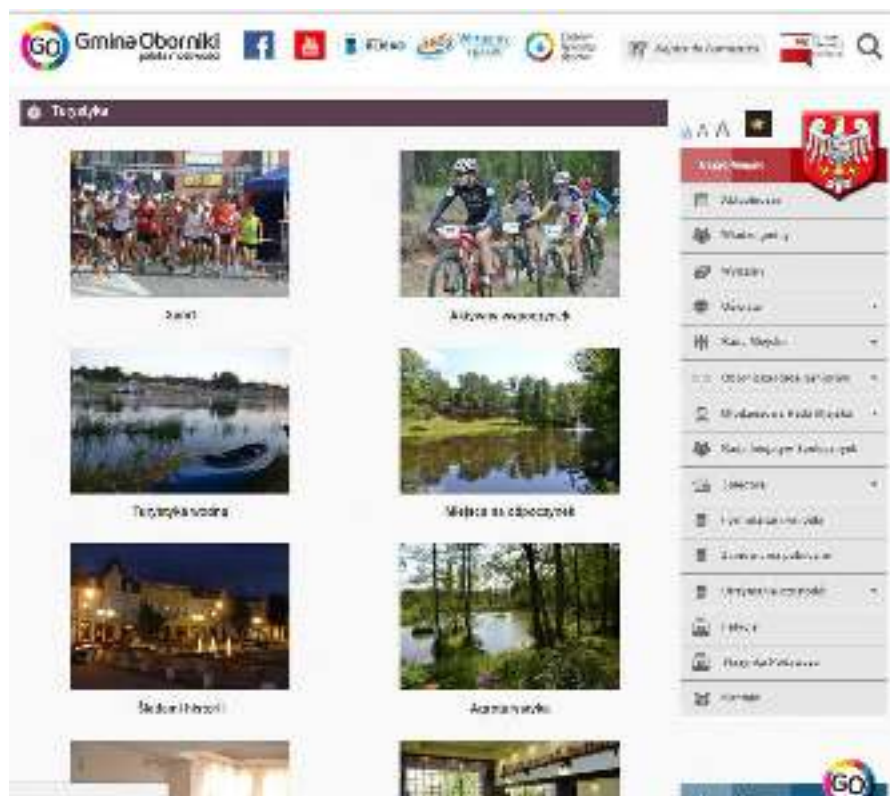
GO Gmina Oborniki

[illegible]

Turystyka

Sport

Aktywny wypoczynek

Turystyka wodna

Miejsca na odpoczynek

Śladami historii

Agroturystyka

A A A

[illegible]

Aktualności

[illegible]

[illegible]

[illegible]

Rada Miejska

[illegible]

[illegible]

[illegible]

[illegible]

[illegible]

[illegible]

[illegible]

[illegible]

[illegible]

Kontakt

GO